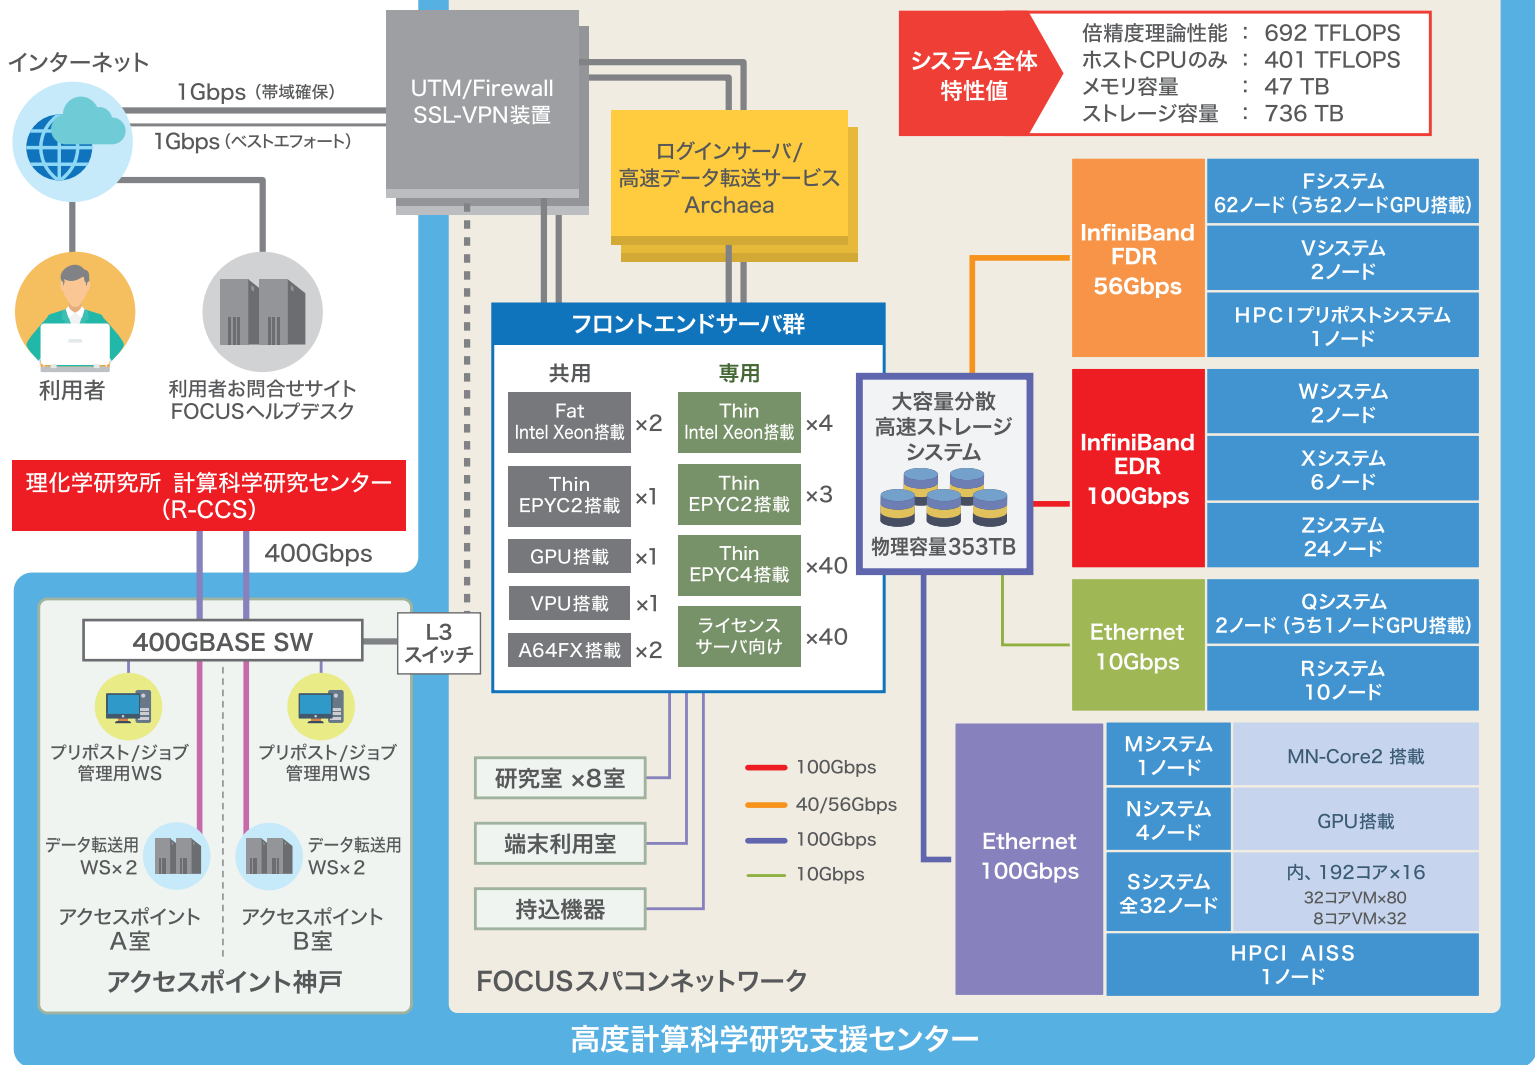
インターネット

1Gbps（帯域確保）

1Gbps（ベストエフォート）

UTM/Firewall
SSL-VPN装置

システム全体
特性値

| 倍精度理論性能 | ： | 692 TFLOPS |
|---|---|---|
| ホストCPUのみ | ： | 401 TFLOPS |
| メモリ容量 | ： | 47 TB |
| ストレージ容量 | ： | 736 TB |

ログインサーバ/
高速データ転送サービス
Archaea

利用者

利用者お問合せサイト
FOCUSヘルプデスク

理化学研究所 計算科学研究センター
（R-CCS）

400Gbps

フロントエンドサーバ群

共用

Fat
Intel Xeon搭載 ×2

Thin
EPYC2搭載 ×1

GPU搭載 ×1

VPU搭載 ×1

A64FX搭載 ×2

専用

Thin
Intel Xeon搭載 ×4

Thin
EPYC2搭載 ×3

Thin
EPYC4搭載 ×40

ライセンス
サーバ向け ×40

大容量分散
高速ストレージ
システム
物理容量353TB

InfiniBand
FDR
56Gbps

Fシステム
62ノード（うち2ノードGPU搭載）

Vシステム
2ノード

HPCIプリポストシステム
1ノード

InfiniBand
EDR
100Gbps

Wシステム
2ノード

Xシステム
6ノード

Zシステム
24ノード

Ethernet
10Gbps

Qシステム
2ノード（うち1ノードGPU搭載）

Rシステム
10ノード

400GBASE SW

L3
スイッチ

プリポスト/ジョブ
管理用WS

プリポスト/ジョブ
管理用WS

データ転送用
WS×2

データ転送用
WS×2

アクセスポイント
A室

アクセスポイント
B室

アクセスポイント神戸

研究室 ×8室

端末利用室

持込機器

100Gbps
40/56Gbps
100Gbps
10Gbps

Ethernet
100Gbps

Mシステム
1ノード

MN-Core2 搭載

Nシステム
4ノード

GPU搭載

Sシステム
全32ノード

内、192コア×16
32コアVM×80
8コアVM×32

HPCI AISS
1ノード

FOCUSスパコンネットワーク

高度計算科学研究支援センター